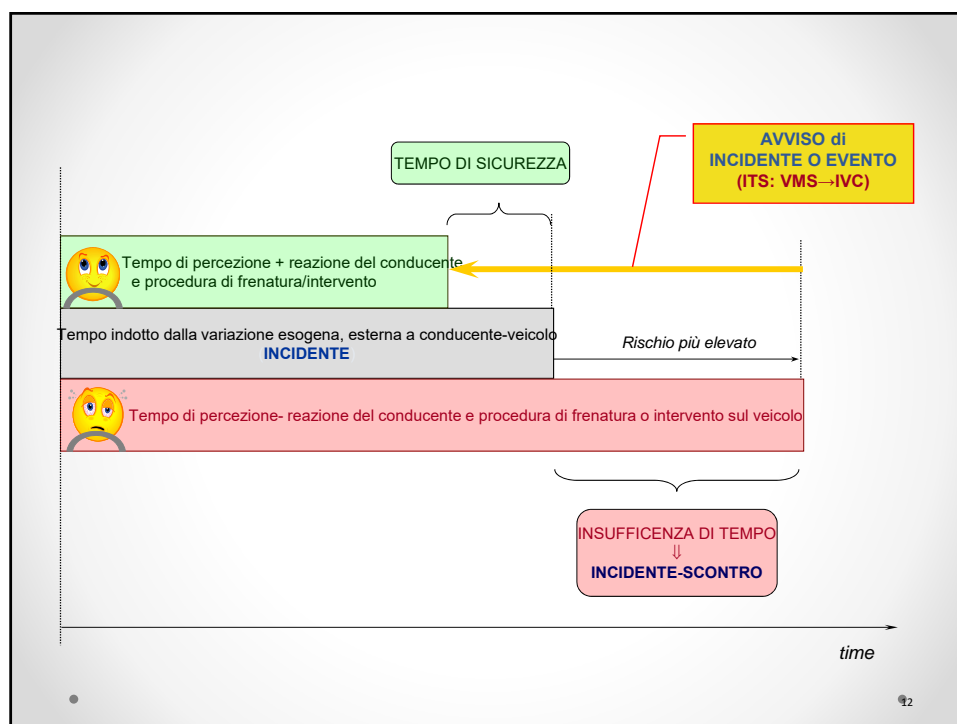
TEMPO DI SICUREZZA

AVVISO di INCIDENTE O EVENTO (ITS: VMS→IVC)

Tempo di percezione + reazione del conducente e procedura di frenatura/intervento

Tempo indotto dalla variazione esogena, esterna a conducente-veicolo
INCIDENTE

Rischio più elevato

Tempo di percezione- reazione del conducente e procedura di frenatura o intervento sul veicolo

INSUFFICENZA DI TEMPO
⇓
INCIDENTE-SCONTRO

time

12